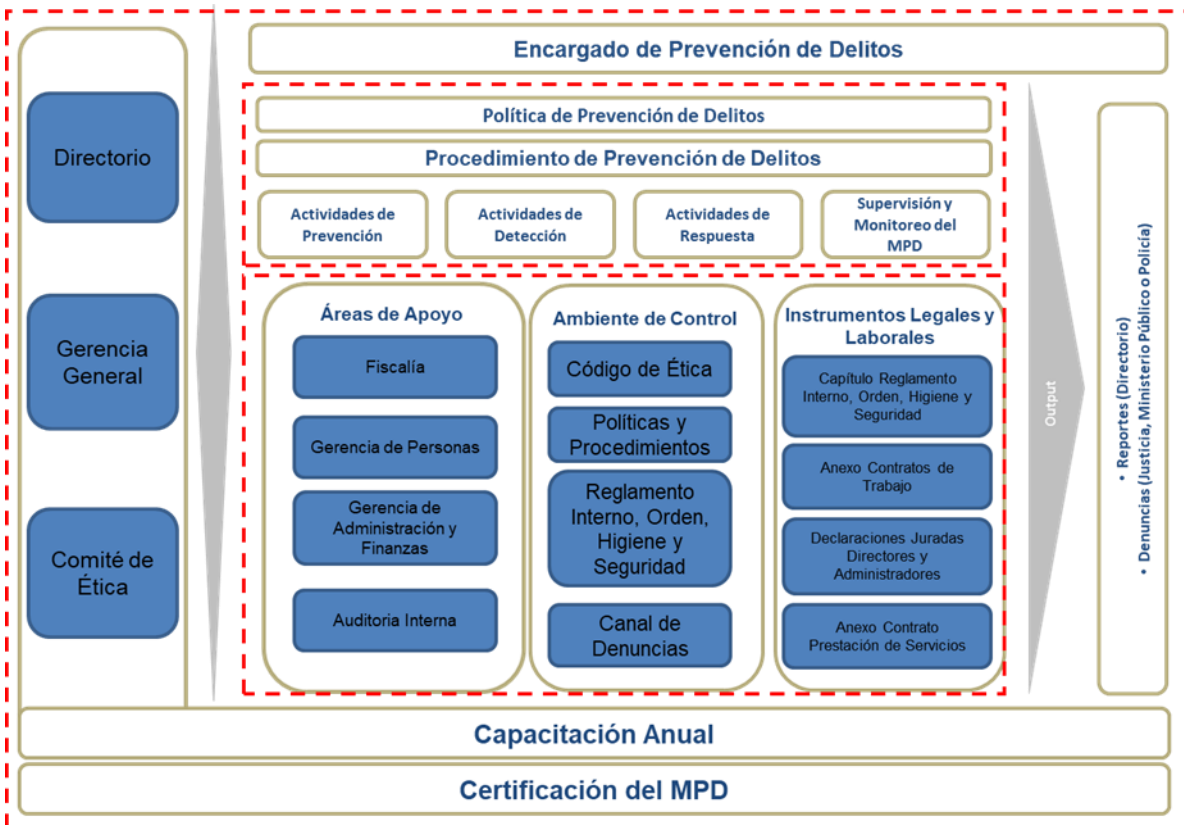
Encargado de Prevención de Delitos

Directorio

Gerencia General

Comité de Ética

Política de Prevención de Delitos

Procedimiento de Prevención de Delitos

Actividades de Prevención

Actividades de Detección

Actividades de Respuesta

Supervisión y Monitoreo del MPD

Áreas de Apoyo

Fiscalía

Gerencia de Personas

Gerencia de Administración y Finanzas

Auditoria Interna

Ambiente de Control

Código de Ética

Políticas y Procedimientos

Reglamento Interno, Orden, Higiene y Seguridad

Canal de Denuncias

Instrumentos Legales y Laborales

Capítulo Reglamento Interno, Orden, Higiene y Seguridad

Anexo Contratos de Trabajo

Declaraciones Juradas Directores y Administradores

Anexo Contrato Prestación de Servicios

Output

• Reportes (Directorio)
• Denuncias (Justicia, Ministerio Público o Policía)

Capacitación Anual

Certificación del MPD